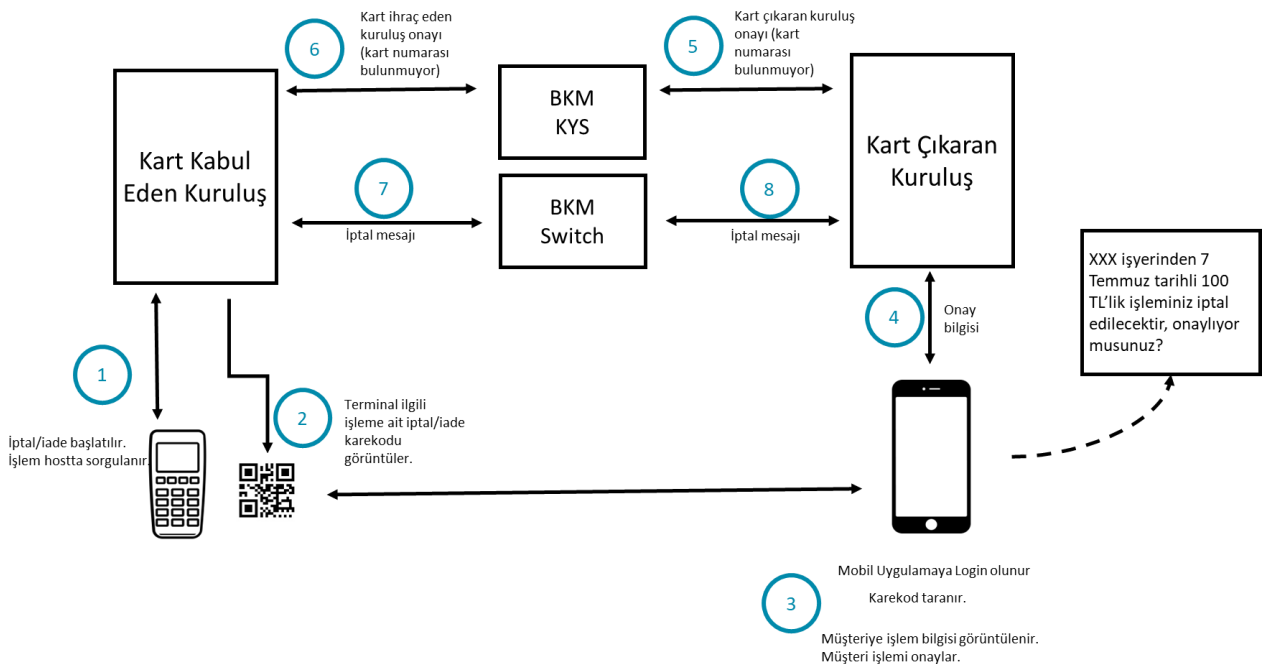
6

Kart ihraç eden kuruluş onayı (kart numarası bulunmuyor)

5

Kart çıkaran kuruluş onayı (kart numarası bulunmuyor)

Kart Kabul Eden Kuruluş

BKM KYS

Kart Çıkaran Kuruluş

7

BKM Switch

8

İptal mesajı

İptal mesajı

XXX işyerinden 7 Temmuz tarihli 100 TL'lik işleminiz iptal edilecektir, onaylıyor musunuz?

4

Onay bilgisi

1

İptal/iade başlatılır. İşlem hostta sorgulanır.

2

Terminal ilgili işleme ait iptal/iade karekodu görüntüler.

Mobil Uygulamaya Login olunur

3

Karekod taranır.

Müşteriye işlem bilgisi görüntülenir. Müşteri işlemi onaylar.